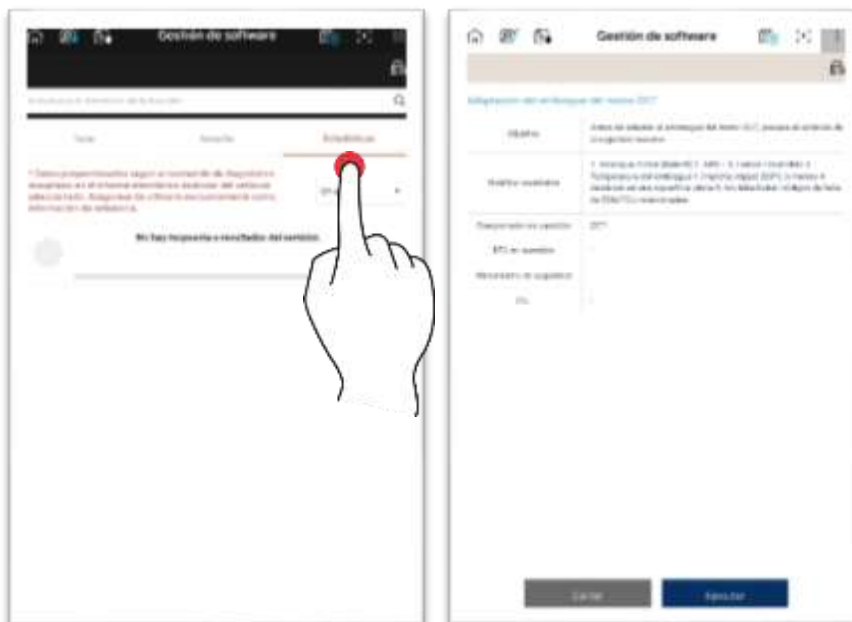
Gestión de software

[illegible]

Tarea | Función | Estadísticas

* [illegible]

No hay respuesta a resultados del servidor

Gestión de software

Adaptación del embrague del motor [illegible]

| Objetivo | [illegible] |
|---|---|
| Modelo aceptable | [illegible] |

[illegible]

Cerrar | Ejecutar